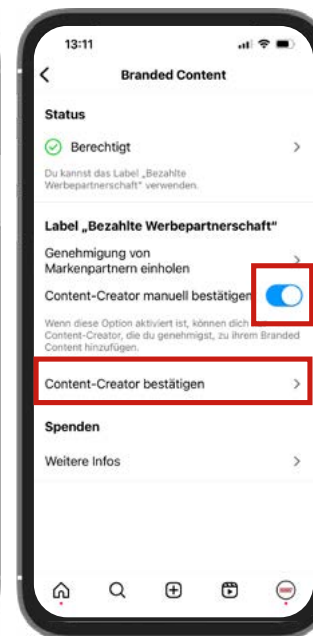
13:11

Branded Content

Status

Berechtigt

Du kannst das Label „Bezahlte Werbepartnerschaft" verwenden.

Label „Bezahlte Werbepartnerschaft"

Genehmigung von Markenpartnern einholen

Content-Creator manuell bestätigen

Wenn diese Option aktiviert ist, können dich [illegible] Content-Creator, die du genehmigst, zu ihrem Branded Content hinzufügen.

Content-Creator bestätigen

Spenden

Weitere Infos